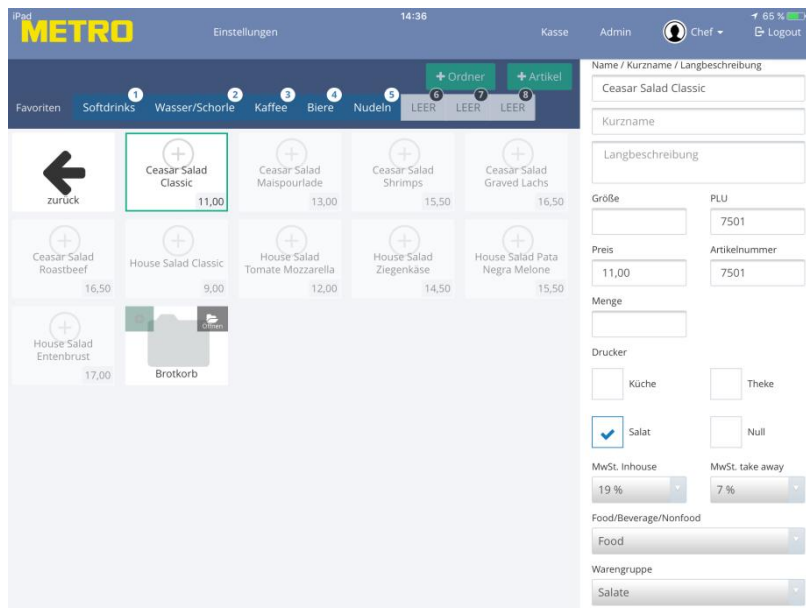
iPad
METRO
Einstellungen
14:36
Kasse
Admin
Chef
65 %
Logout

+ Ordner
+ Artikel

Favoriten
1 Softdrinks
2 Wasser/Schorle
3 Kaffee
4 Biere
5 Nudeln
6 LEER
7 LEER
8 LEER

zurück

Ceasar Salad Classic
11,00

Ceasar Salad Maispourlade
13,00

Ceasar Salad Shrimps
15,50

Ceasar Salad Graved Lachs
16,50

Ceasar Salad Roastbeef
16,50

House Salad Classic
9,00

House Salad Tomate Mozzarella
12,00

House Salad Ziegenkäse
14,50

House Salad Pata Negra Melone
15,50

House Salad Entenbrust
17,00

Öffnen
Brotkorb

Name / Kurzname / Langbeschreibung
Ceasar Salad Classic
Kurzname
Langbeschreibung

Größe
PLU
7501

Preis
11,00
Artikelnummer
7501

Menge

Drucker
Küche
Theke
Salat
Null

MwSt. Inhouse
19 %
MwSt. take away
7 %

Food/Beverage/Nonfood
Food

Warengruppe
Salate